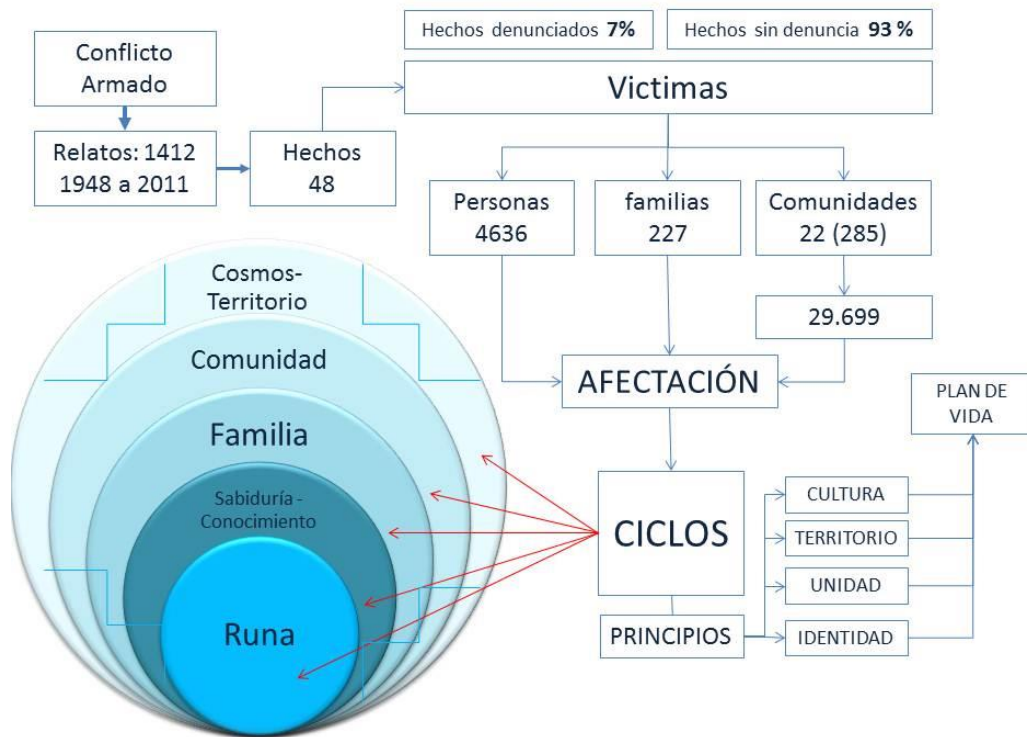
Conflicto Armado

Relatos: 1412
1948 a 2011

Hechos
48

Hechos denunciados **7%**

Hechos sin denuncia **93 %**

Victimas

Personas
4636

familias
227

Comunidades
22 (285)

29.699

AFECTACIÓN

Cosmos-Territorio

Comunidad

Familia

Sabiduría - Conocimiento

Runa

CICLOS

PRINCIPIOS

CULTURA

TERRITORIO

UNIDAD

IDENTIDAD

PLAN DE VIDA